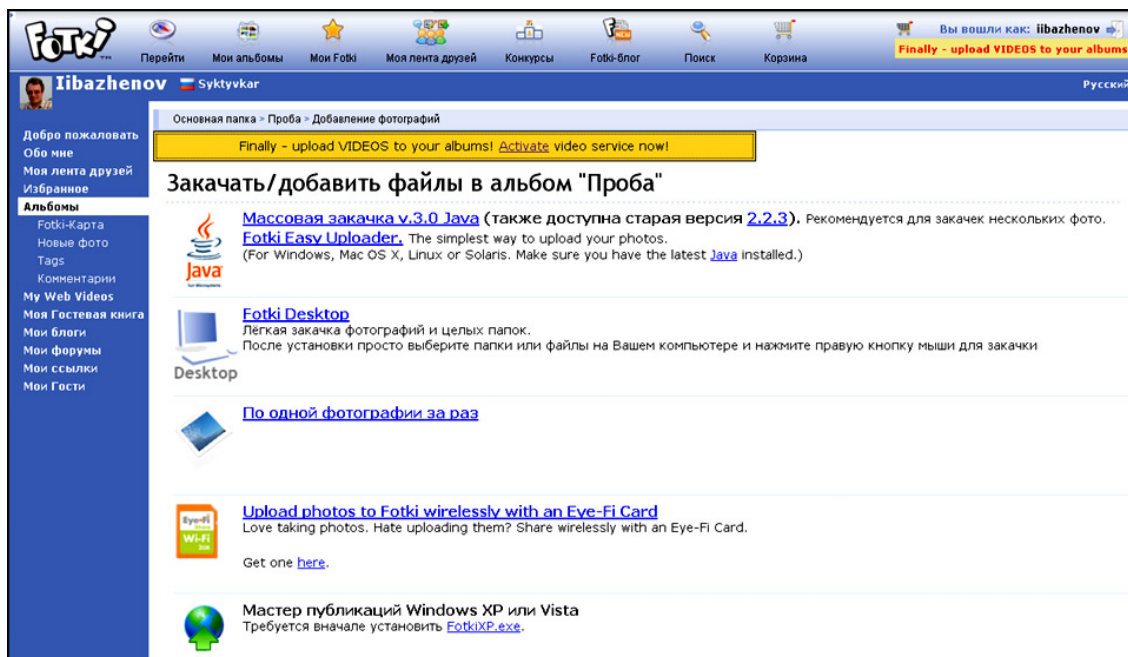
Fotki

Перейти Мои альбомы Мои Fotki Моя лента друзей Конкурсы Fotki-блог Поиск Корзина

Вы вошли как: iibazhenov
Finally - upload VIDEOS to your albums

Iibazhenov Syktyvkar

Русский

Добро пожаловать
Обо мне
Моя лента друзей
Избранное
Альбомы
Fotki-Карта
Новые фото
Tags
Комментарии
My Web Videos
Моя Гостевая книга
Мои блоги
Мои форумы
Мои ссылки
Мои Гости

Основная папка > Проба > Добавление фотографий

Finally - upload VIDEOS to your albums! Activate video service now!

Закачать/добавить файлы в альбом "Проба"

Java

Массовая закачка v.3.0 Java (также доступна старая версия 2.2.3). Рекомендуется для закачек нескольких фото.
Fotki Easy Uploader. The simplest way to upload your photos.
(For Windows, Mac OS X, Linux or Solaris. Make sure you have the latest Java installed.)

Desktop

Fotki Desktop
Лёгкая закачка фотографий и целых папок.
После установки просто выберите папки или файлы на Вашем компьютере и нажмите правую кнопку мыши для закачки

По одной фотографии за раз

Eye-Fi Wi-Fi

Upload photos to Fotki wirelessly with an Eye-Fi Card
Love taking photos. Hate uploading them? Share wirelessly with an Eye-Fi Card.

Get one here.

Мастер публикаций Windows XP или Vista
Требуется вначале установить FotkiXP.exe.